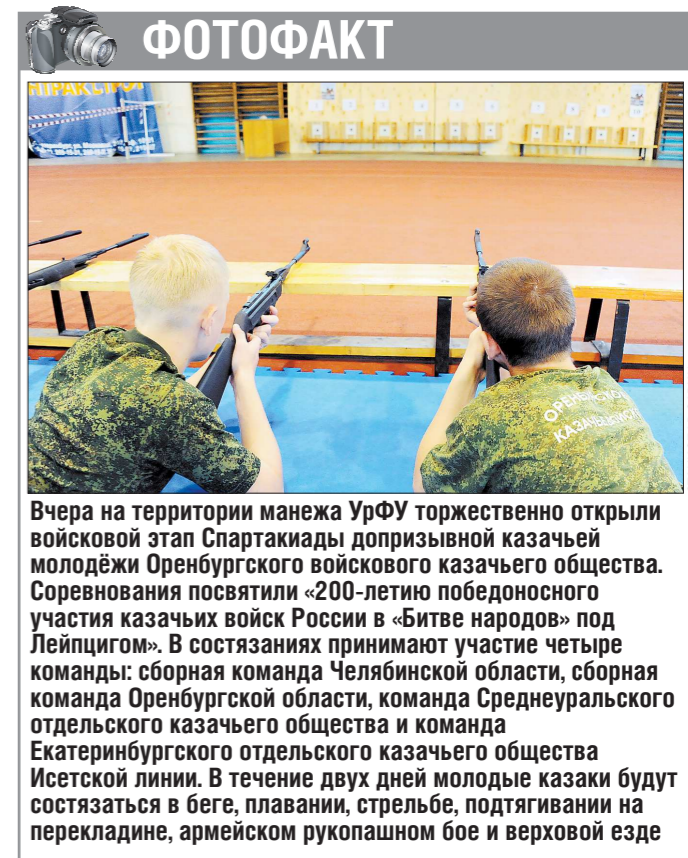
ФОТОФАКТ

НТРАКСТРО

ОРЕНБУРГСКОЕ КАЗАЧЬЕ

Вчера на территории манежа УрФУ торжественно открыли войсковой этап Спартакиады допризывной казачьей молодёжи Оренбургского войскового казачьего общества. Соревнования посвятили «200-летию победоносного участия казачьих войск России в «Битве народов» под Лейпцигом». В состязаниях принимают участие четыре команды: сборная команда Челябинской области, сборная команда Оренбургской области, команда Среднеуральского отдельского казачьего общества и команда Екатеринбургского отдельского казачьего общества Исетской линии. В течение двух дней молодые казаки будут состязаться в беге, плавании, стрельбе, подтягивании на перекладине, армейском рукопашном бое и верховой езде